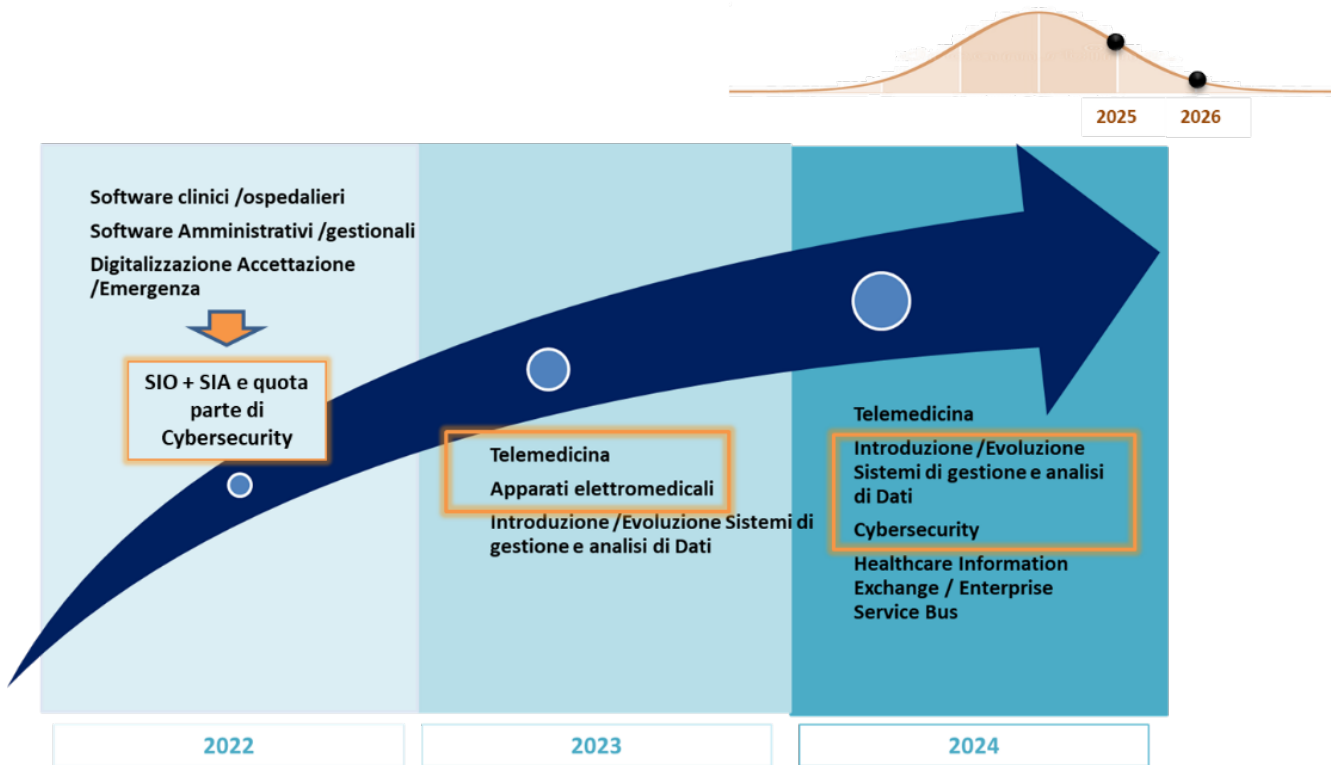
2025 2026

Software clinici /ospedalieri

Software Amministrativi /gestionali

Digitalizzazione Accettazione /Emergenza

SIO + SIA e quota parte di Cybersecurity

Telemedicina

Apparati elettromedicali

Introduzione /Evoluzione Sistemi di gestione e analisi di Dati

Telemedicina

Introduzione /Evoluzione Sistemi di gestione e analisi di Dati

Cybersecurity

Healthcare Information Exchange / Enterprise Service Bus

2022

2023

2024